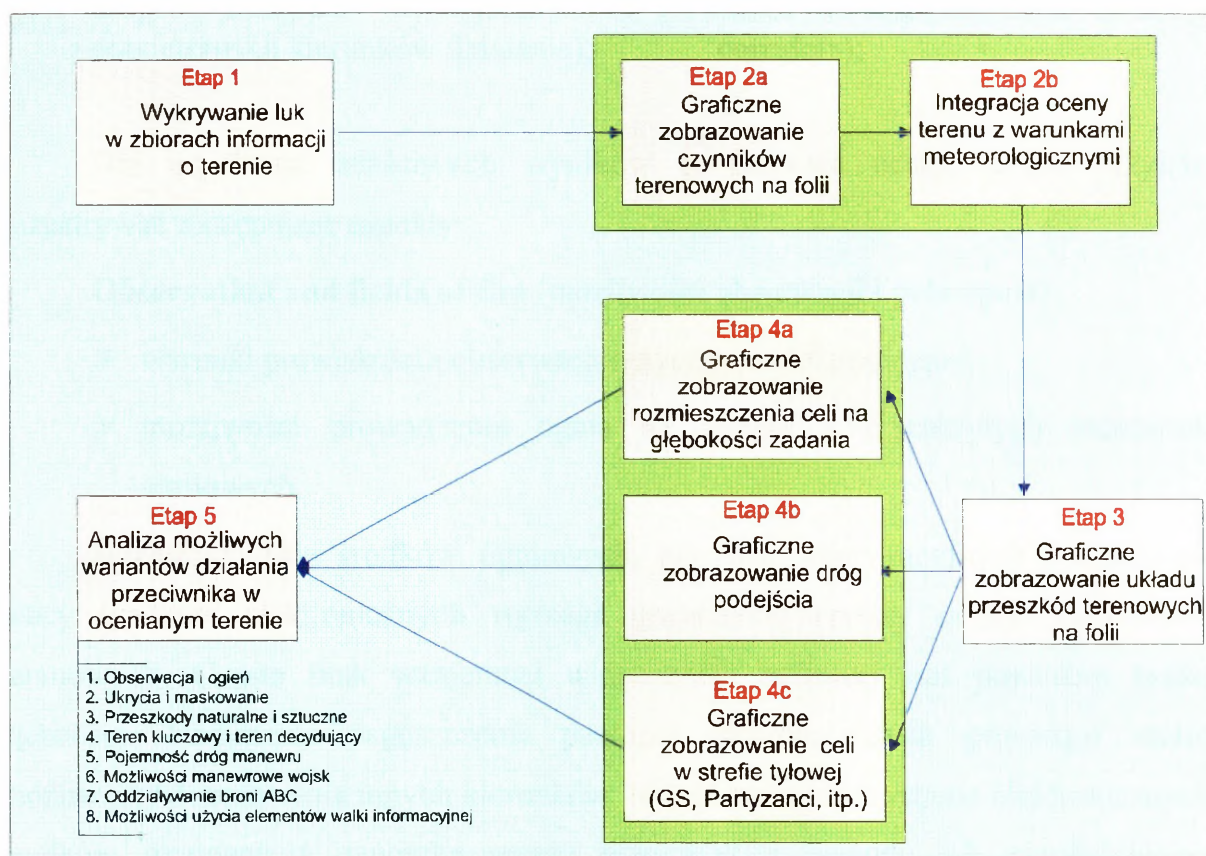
Etap 1
Wykrywanie luk w zbiorach informacji o terenie

Etap 2a
Graficzne zobrazowanie czynników terenowych na folii

Etap 2b
Integracja oceny terenu z warunkami meteorologicznymi

Etap 4a
Graficzne zobrazowanie rozmieszczenia celi na głębokości zadania

Etap 5
Analiza możliwych wariantów działania przeciwnika w ocenianym terenie

Etap 4b
Graficzne zobrazowanie dróg podejścia

Etap 3
Graficzne zobrazowanie układu przeszkód terenowych na folii

Etap 4c
Graficzne zobrazowanie celi w strefie tyłowej (GS, Partyzanci, itp.)

1. Obserwacja i ogień
2. Ukrycia i maskowanie
3. Przeszkody naturalne i sztuczne
4. Teren kluczowy i teren decydujący
5. Pojemność dróg manewru
6. Możliwości manewrowe wojsk
7. Oddziaływanie broni ABC
8. Możliwości użycia elementów walki informacyjnej